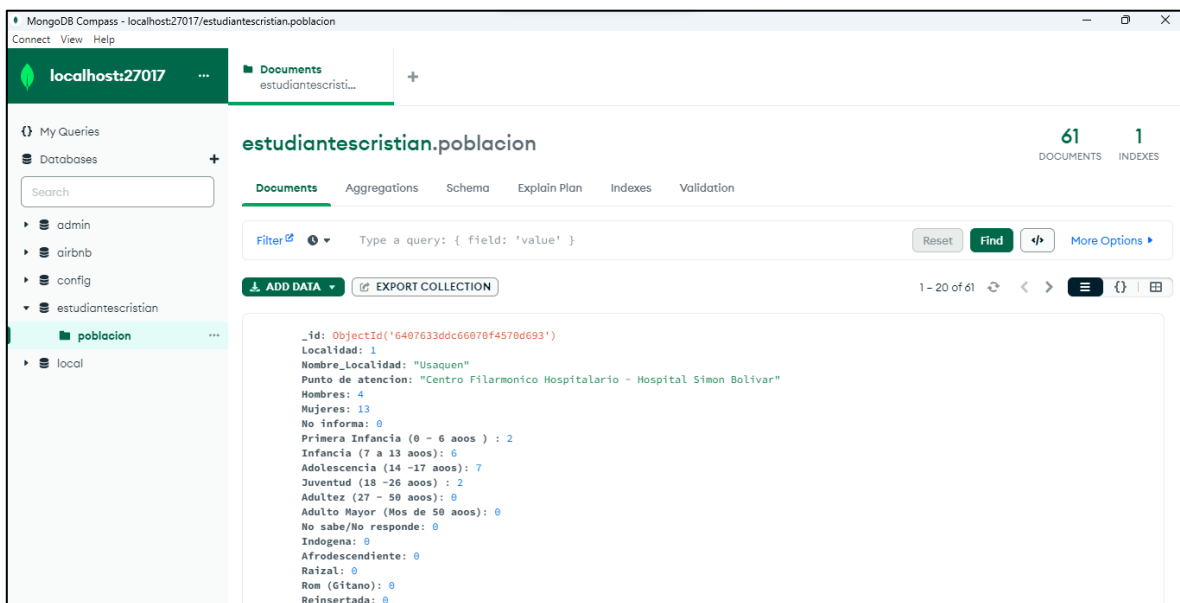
MongoDB Compass - localhost:27017/estudiantescristian.poblacion
Connect View Help

localhost:27017 ···

Documents
estudiantescristi...
+

{} My Queries
Databases +
Search
admin
airbnb
config
estudiantescristian
poblacion ···
local

estudiantescristian.poblacion

61 DOCUMENTS
1 INDEXES

Documents Aggregations Schema Explain Plan Indexes Validation

Filter Type a query: { field: 'value' }
Reset Find </> More Options ▸

ADD DATA ▾ EXPORT COLLECTION
1 – 20 of 61

_id: ObjectId('6407633ddc66070f4570d693')
Localidad: 1
Nombre_Localidad: "Usaquen"
Punto de atencion: "Centro Filarmonico Hospitalario - Hospital Simon Bolivar"
Hombres: 4
Mujeres: 13
No informa: 0
Primera Infancia (0 - 6 aoos ) : 2
Infancia (7 a 13 aoos): 6
Adolescencia (14 -17 aoos): 7
Juventud (18 -26 aoos) : 2
Adultez (27 - 50 aoos): 0
Adulto Mayor (Mos de 50 aoos): 0
No sabe/No responde: 0
Indogena: 0
Afrodescendiente: 0
Raizal: 0
Rom (Gitano): 0
Reinsertada: 0